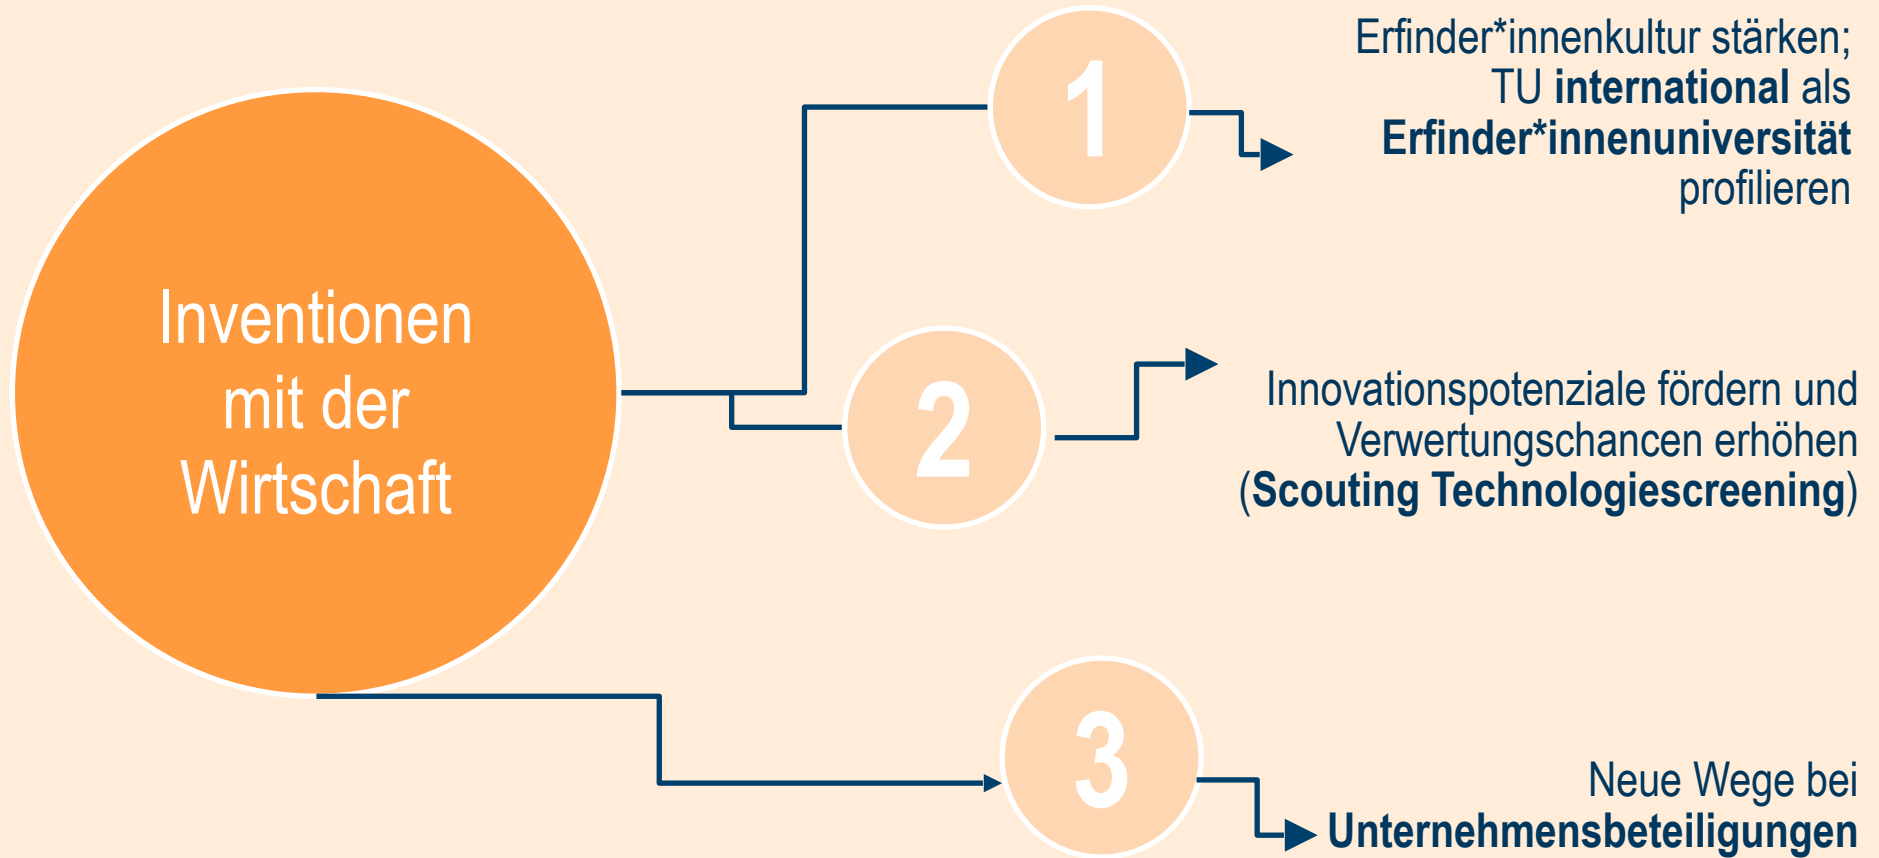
Inventionen mit der Wirtschaft

1

Erfinder*innenkultur stärken; TU **international** als **Erfinder*innenuniversität** profilieren

2

Innovationspotenziale fördern und Verwertungschancen erhöhen (**Scouting Technologiescreening**)

3

Neue Wege bei **Unternehmensbeteiligungen**